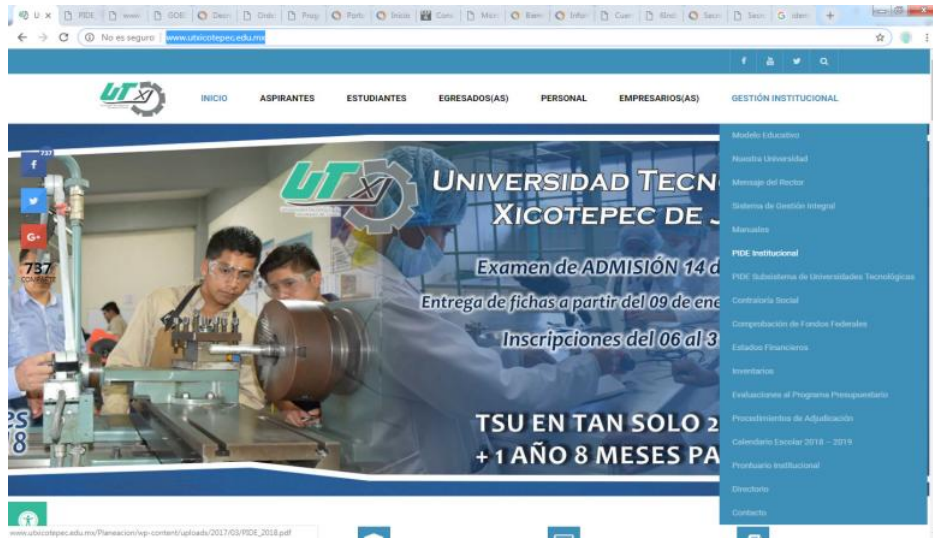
U × PIDE www. GOB Desc Ord Prog Porb Inicio Cons Mon Bienv Infor Cuen Kind Secr Secre Iden +

← → C ⓘ No es seguro | www.utxicotepec.edu.mx

f ▶ ♥ Q

INICIO ASPIRANTES ESTUDIANTES EGRESADOS(AS) PERSONAL EMPRESARIOS(AS) GESTIÓN INSTITUCIONAL

Modelo Educativo
Nuestra Universidad
Mensaje del Rector
Sistema de Gestión Integral
Manuales
PIDE Institucional
PIDE Subsistema de Universidades Tecnológicas
Contraloría Social
Comprobación de Fondos Federales
Estados Financieros
Inventarios
Evaluaciones al Programa Presupuestario
Procedimientos de Adjudicación
Calendario Escolar 2018 – 2019
Prontuario Institucional
Directorio
Contacto

737
f
G+
737

UNIVERSIDAD TECN
XICOTEPEC DE J
Examen de ADMISIÓN 14 d
Entrega de fichas a partir del 09 de ene
Inscripciones del 06 al 3
TSU EN TAN SOLO 2
+1 AÑO 8 MESES PA

ES
18

www.utxicotepec.edu.mx/Planeacion/wp-content/uploads/2017/03/PIDE_2018.pdf